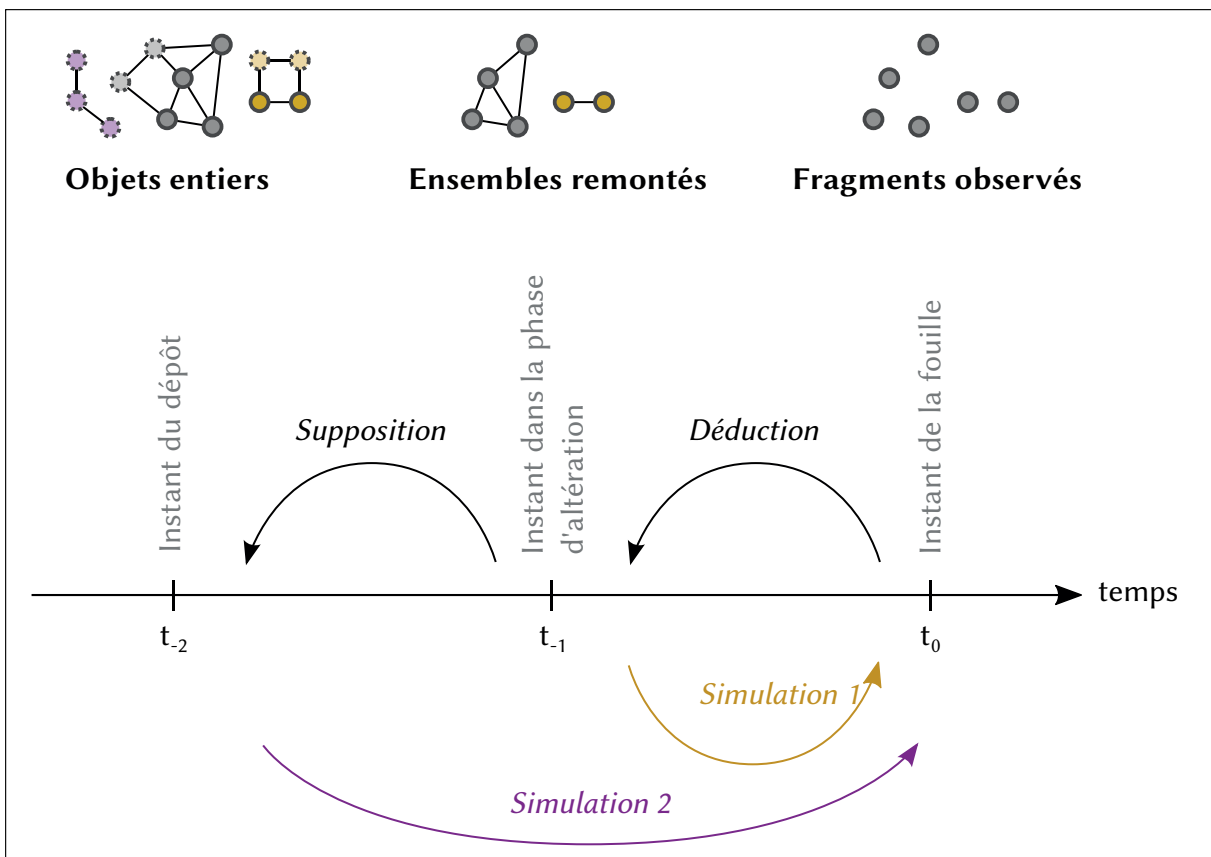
Objets entiers

Ensembles remontés

Fragments observés

Instant du dépôt

Supposition

Instant dans la phase d'altération

Déduction

Instant de la fouille

temps

$t_{-2}$

$t_{-1}$

$t_0$

Simulation 1

Simulation 2